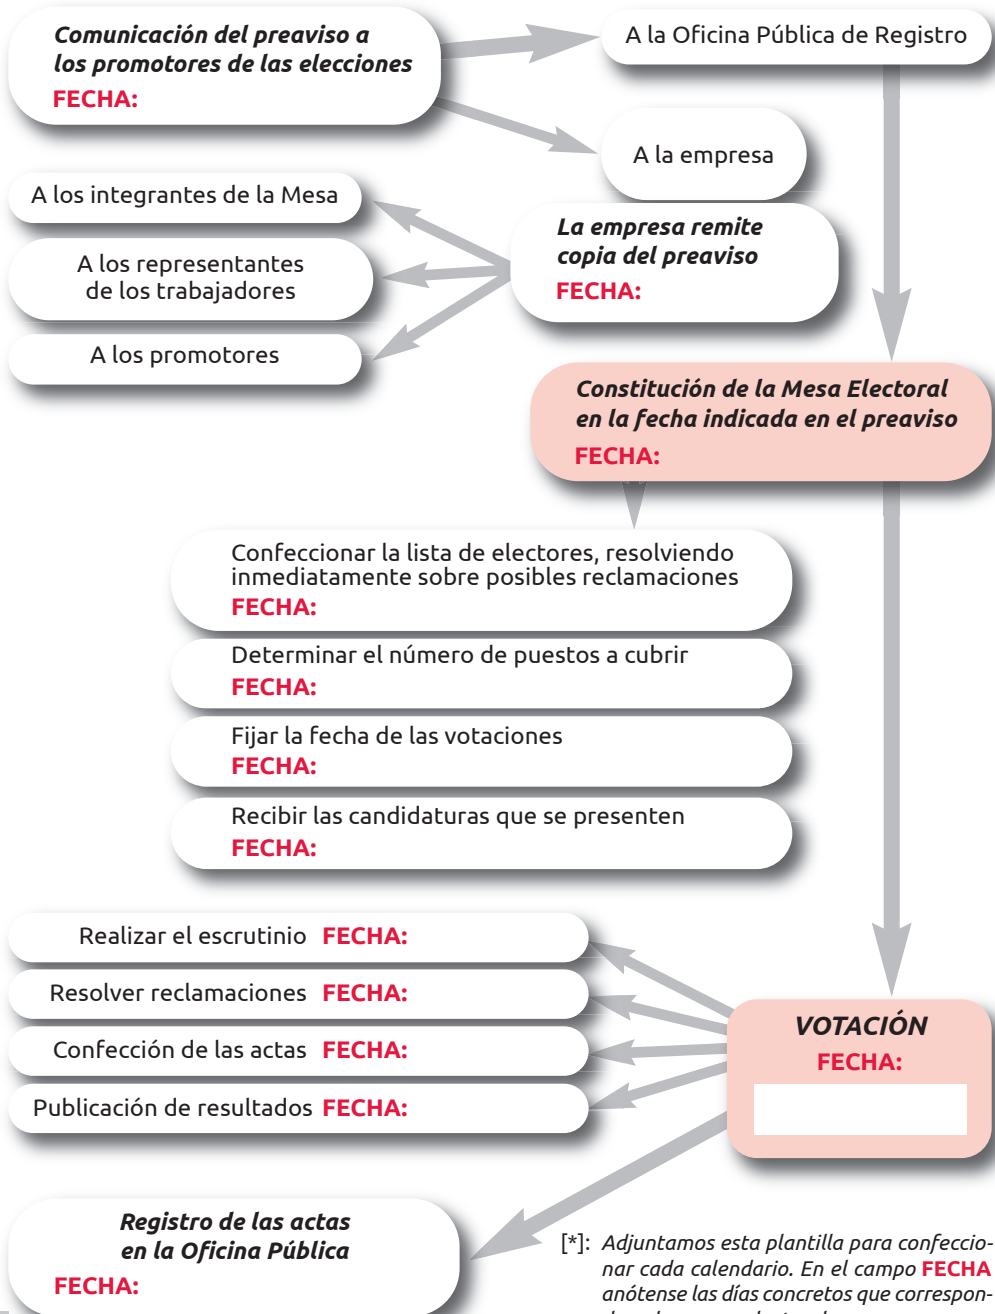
Comunicación del preaviso a los promotores de las elecciones
FECHA:

A la Oficina Pública de Registro

A la empresa

A los integrantes de la Mesa

A los representantes de los trabajadores

A los promotores

La empresa remite copia del preaviso
FECHA:

Constitución de la Mesa Electoral en la fecha indicada en el preaviso
FECHA:

Confeccionar la lista de electores, resolviendo inmediatamente sobre posibles reclamaciones
FECHA:

Determinar el número de puestos a cubrir
FECHA:

Fijar la fecha de las votaciones
FECHA:

Recibir las candidaturas que se presenten
FECHA:

Realizar el escrutinio FECHA:

Resolver reclamaciones FECHA:

Confección de las actas FECHA:

Publicación de resultados FECHA:

VOTACIÓN
FECHA:

Registro de las actas en la Oficina Pública
FECHA:

[*]: Adjuntamos esta plantilla para confeccionar cada calendario. En el campo FECHA anótense las días concretos que correspon- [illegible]